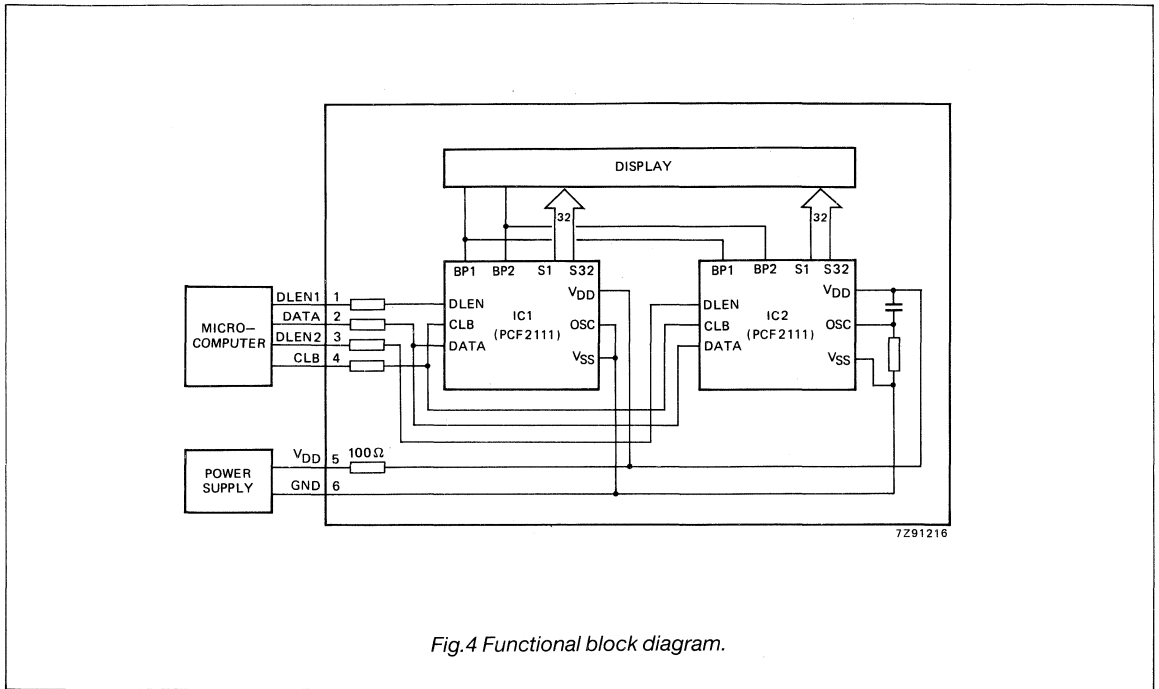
DISPLAY

32

32

BP1 BP2 S1 S32

BP1 BP2 S1 S32

MICRO-COMPUTER

DLEN1 1

DATA 2

DLEN2 3

CLB 4

DLEN

CLB

DATA

IC1 (PCF2111)

$V_{DD}$

OSC

$V_{SS}$

DLEN

CLB

DATA

IC2 (PCF2111)

$V_{DD}$

OSC

$V_{SS}$

POWER SUPPLY

$V_{DD}$ 5

GND 6

$100\,\Omega$

7Z91216

Fig.4 Functional block diagram.